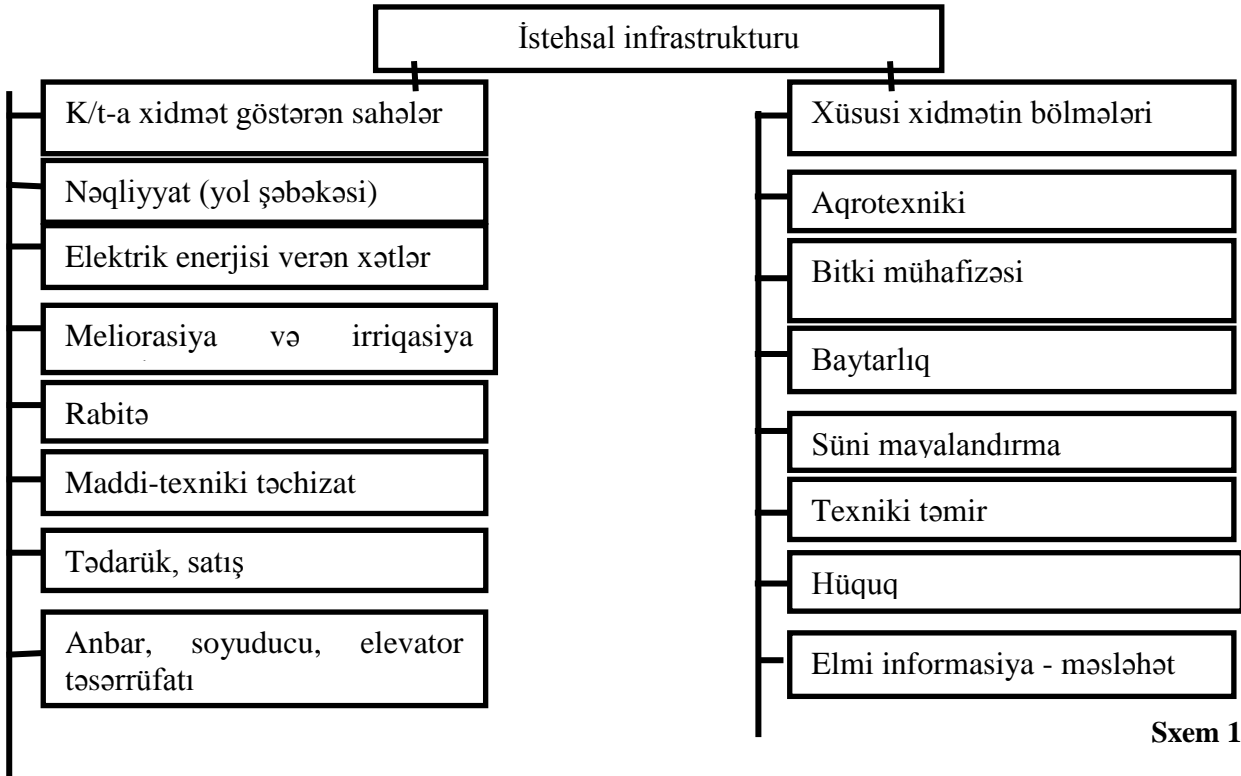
İstehsal infrastrukturu

K/t-a xidmət göstərən sahələr

Nəqliyyat (yol şəbəkəsi)

Elektrik enerjisi verən xətlər

Meliorasiya və irriqasiya

Rabitə

Maddi-texniki təchizat

Tədarük, satış

Anbar, soyuducu, elevator təsərrüfatı

Xüsusi xidmətin bölmələri

Aqrotexniki

Bitki mühafizəsi

Baytarlıq

Süni mayalandırma

Texniki təmir

Hüquq

Elmi informasiya - məsləhət

Sxem 1